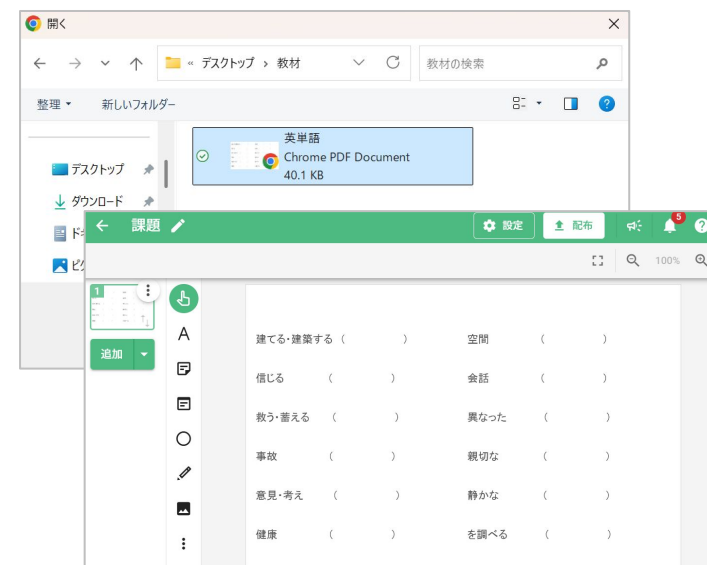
開く

« デスクトップ › 教材

教材の検索

整理 ▾ 新しいフォルダー

デスクトップ

ダウンロード

ド

ピ

英単語
Chrome PDF Document
40.1 KB

課題

設定

配布

5

100%

1

追加

A

建てる･建築する（ ）

空間 （ ）

信じる （ ）

会話 （ ）

救う･蓄える （ ）

異なった （ ）

事故 （ ）

親切な （ ）

意見･考え （ ）

静かな （ ）

健康 （ ）

を調べる （ ）